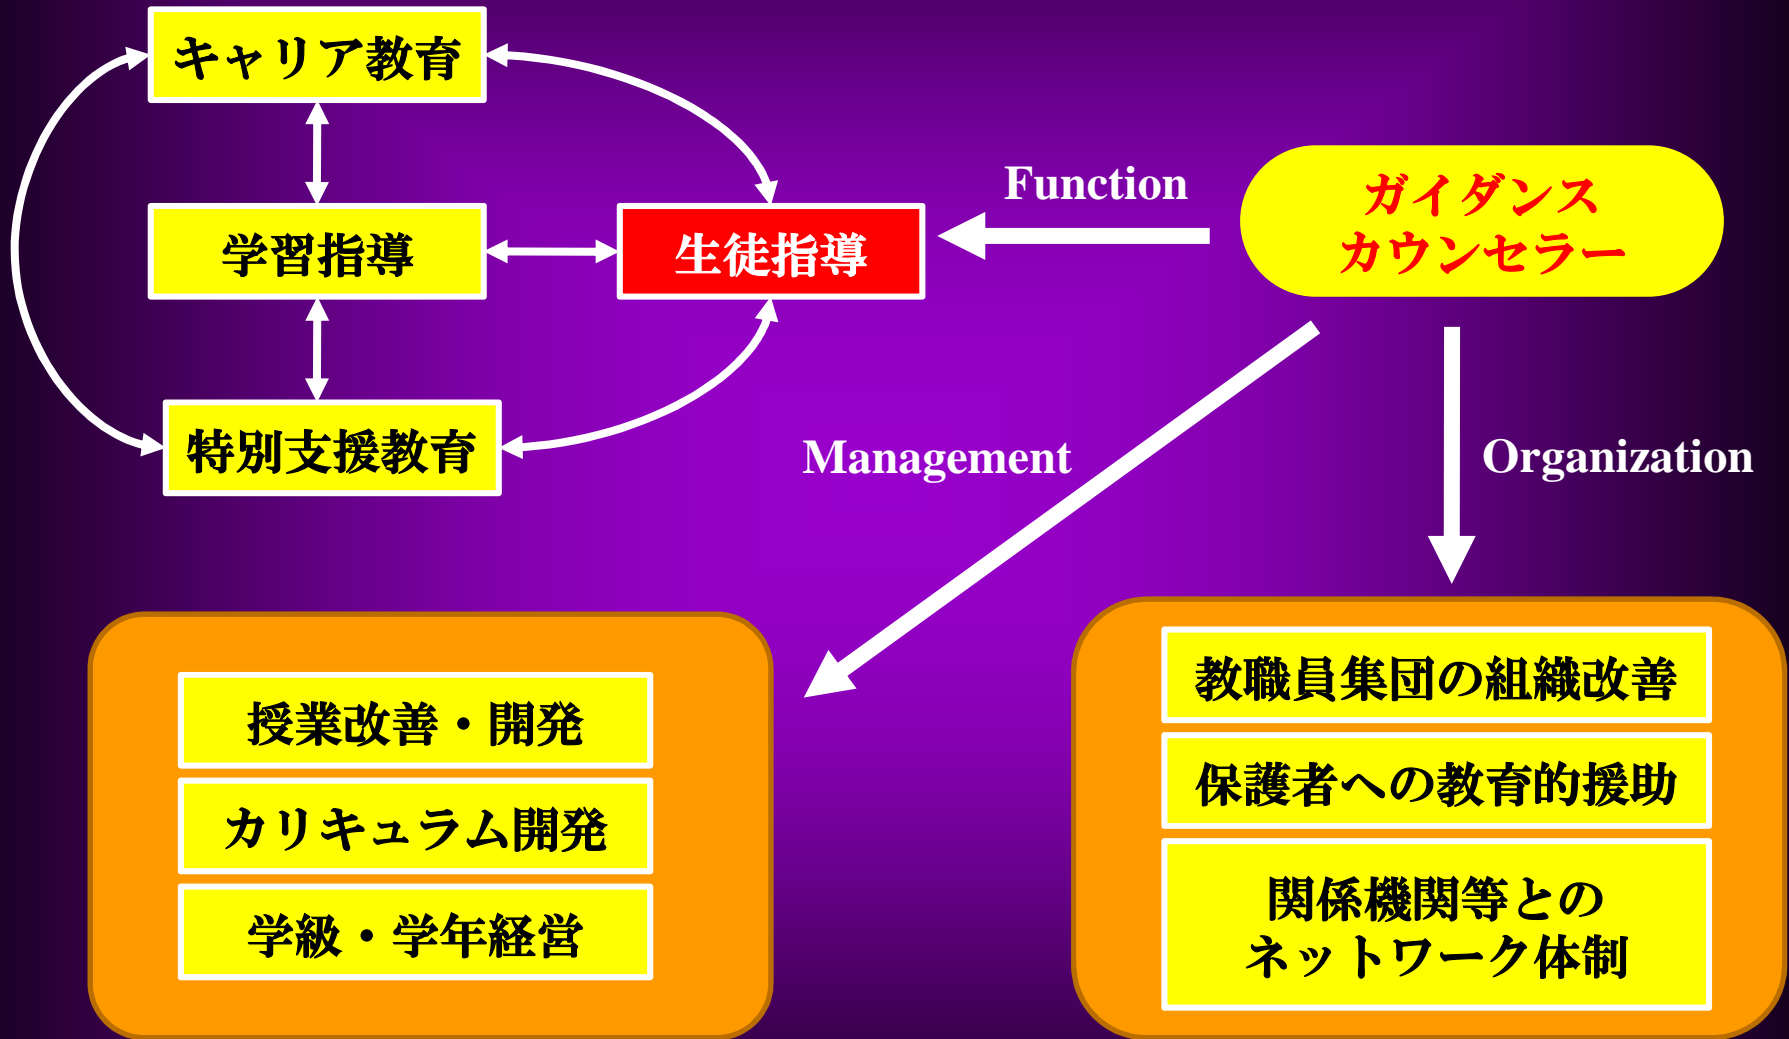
キャリア教育

学習指導

生徒指導

特別支援教育

Function

ガイダンス
カウンセラー

Management

Organization

授業改善・開発

カリキュラム開発

学級・学年経営

教職員集団の組織改善

保護者への教育的援助

関係機関等との
ネットワーク体制